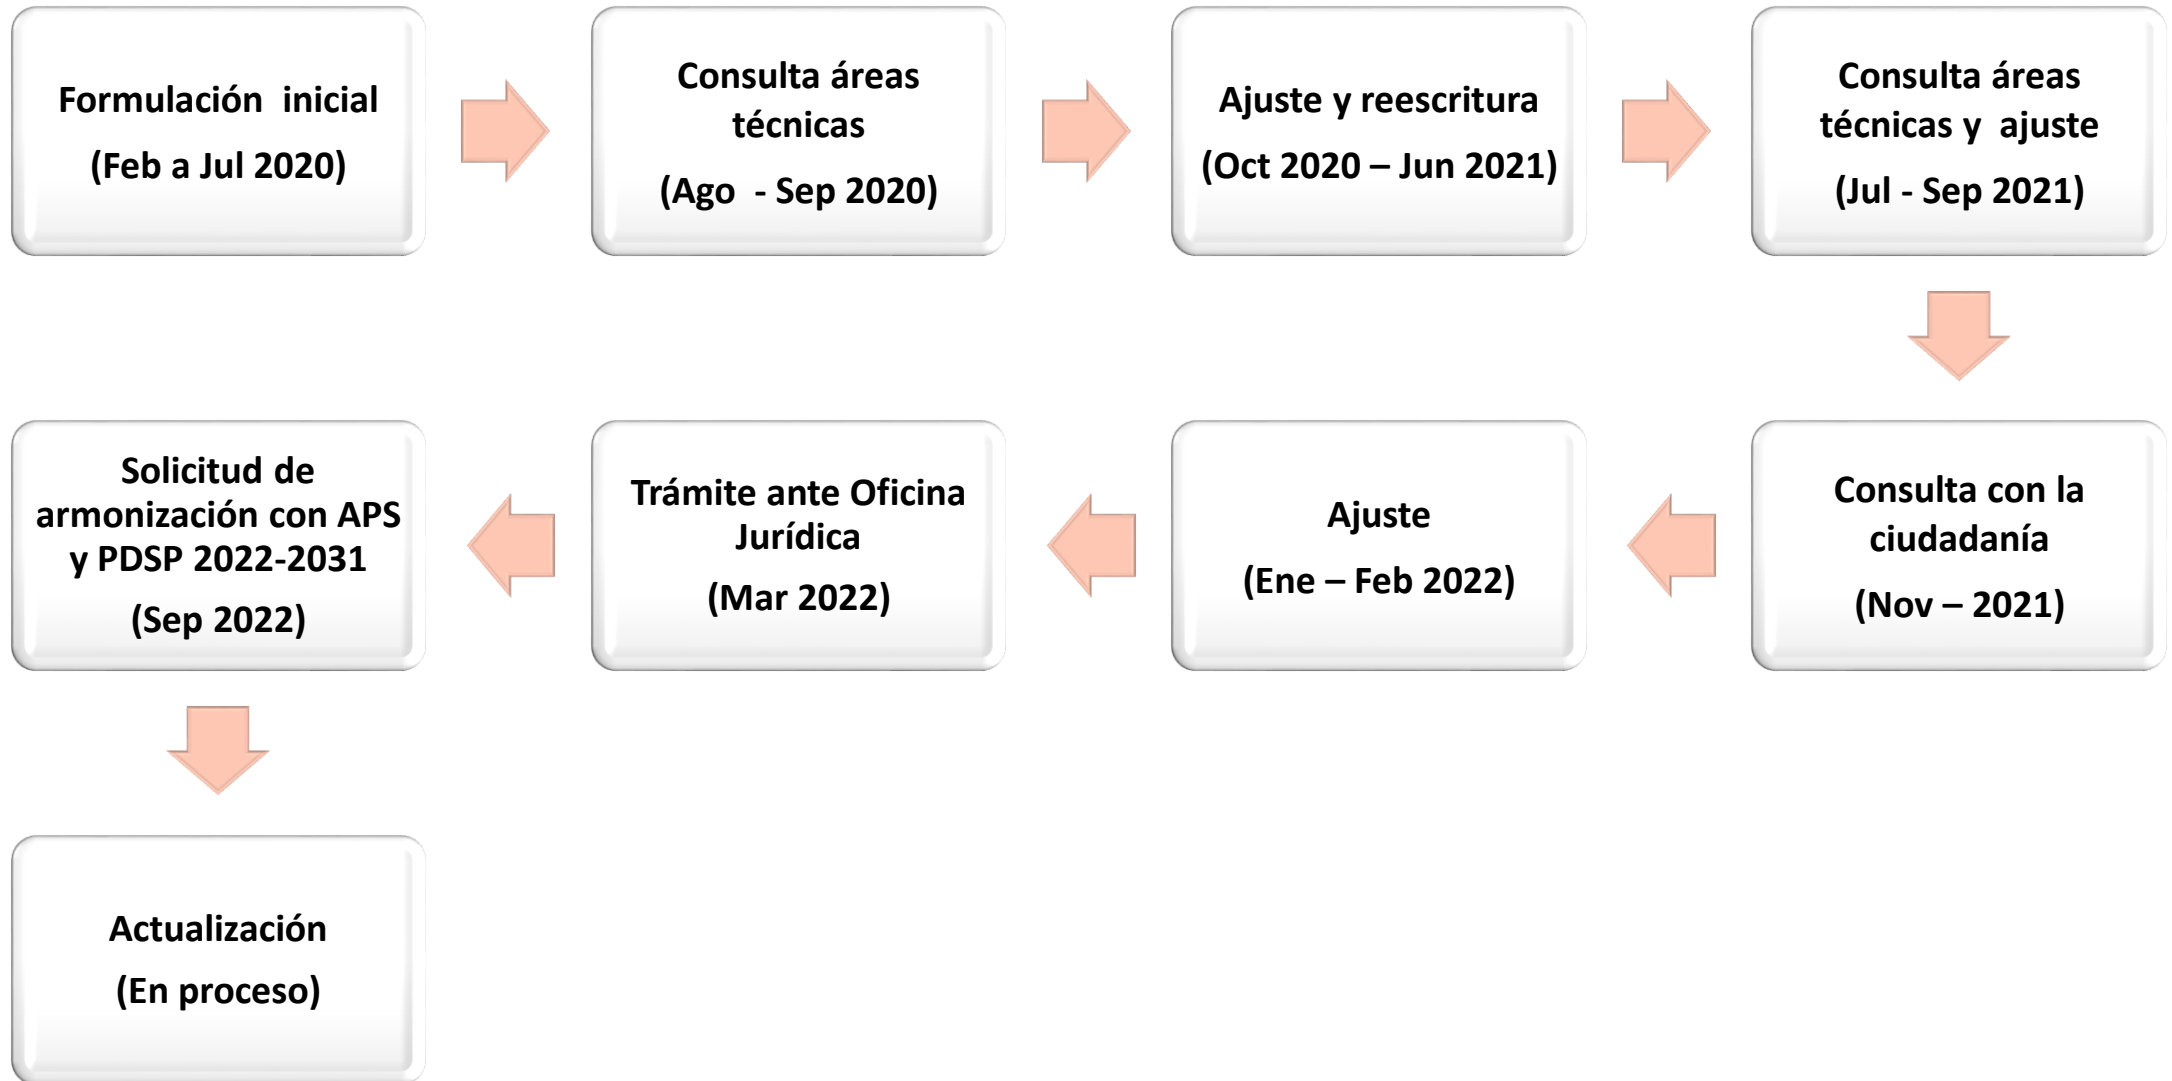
Formulación inicial
(Feb a Jul 2020)

Consulta áreas técnicas
(Ago - Sep 2020)

Ajuste y reescritura
(Oct 2020 – Jun 2021)

Consulta áreas técnicas y ajuste
(Jul - Sep 2021)

Consulta con la ciudadanía
(Nov – 2021)

Ajuste
(Ene – Feb 2022)

Trámite ante Oficina Jurídica
(Mar 2022)

Solicitud de armonización con APS y PDSP 2022-2031
(Sep 2022)

Actualización
(En proceso)